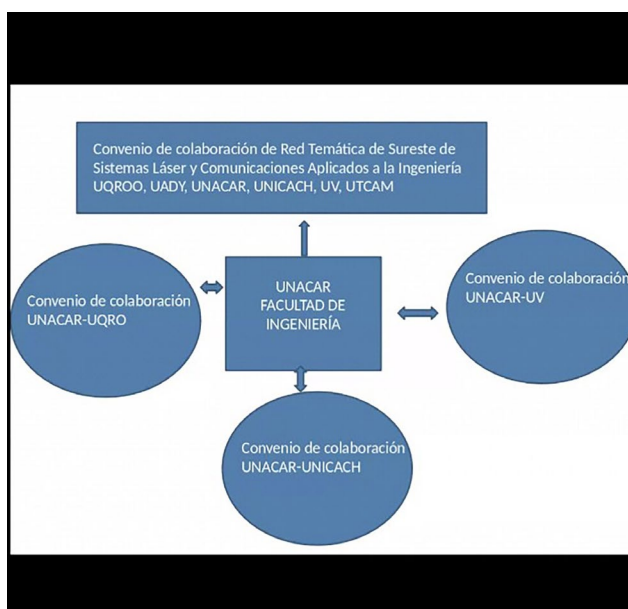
Convenio de colaboración de Red Temática de Sureste de Sistemas Láser y Comunicaciones Aplicados a la Ingeniería UQROO, UADY, UNACAR, UNICACH, UV, UTCAM

Convenio de colaboración UNACAR-UQRO

UNACAR FACULTAD DE INGENIERÍA

Convenio de colaboración UNACAR-UV

Convenio de colaboración UNACAR-UNICACH